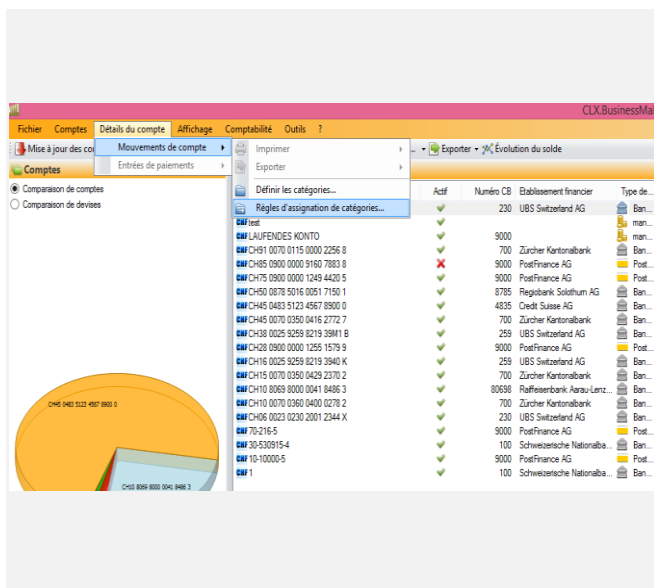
CLX.BusinessMa

Fichier Comptes Détails du compte Affichage Comptabilité Outils ?

Mise à jour des co

Mouvements de compte

Entrées de paiements

Imprimer

Exporter

Définir les catégories...

Règles d'assignation de catégories...

Exporter Évolution du solde

Comptes

Comparaison de comptes

Comparaison de devises

| | Actif | Numéro CB | Etablissement financier | Type de... |
|---|---|---|---|---|
| | ✔ | 230 | UBS Switzerland AG | Ban... |
| CHF test | ✔ | | | man... |
| CHF LAUFENDES KONTO | ✔ | 9000 | | man... |
| CHF CH91 0070 0115 0000 2256 8 | ✔ | 700 | Zürcher Kantonalbank | Ban... |
| CHF CH85 0900 0000 9160 7883 8 | ✖ | 9000 | PostFinance AG | Post... |
| CHF CH75 0900 0000 1249 4420 5 | ✔ | 9000 | PostFinance AG | Post... |
| CHF CH50 0878 5016 0051 7150 1 | ✔ | 8785 | Regiobank Solothurn AG | Ban... |
| CHF CH45 0483 5123 4567 8900 0 | ✔ | 4835 | Credit Suisse AG | Ban... |
| CHF CH45 0070 0350 0416 2772 7 | ✔ | 700 | Zürcher Kantonalbank | Ban... |
| CHF CH38 0025 9259 8219 39M1 B | ✔ | 259 | UBS Switzerland AG | Ban... |
| CHF CH28 0900 0000 1255 1579 9 | ✔ | 9000 | PostFinance AG | Post... |
| CHF CH16 0025 9259 8219 3940 K | ✔ | 259 | UBS Switzerland AG | Ban... |
| CHF CH15 0070 0350 0429 2370 2 | ✔ | 700 | Zürcher Kantonalbank | Ban... |
| CHF CH10 8069 8000 0041 8486 3 | ✔ | 80698 | Raiffeisenbank Aarau-Lenz... | Ban... |
| CHF CH10 0070 0360 0400 0278 2 | ✔ | 700 | Zürcher Kantonalbank | Ban... |
| CHF CH06 0023 0230 2001 2344 X | ✔ | 230 | UBS Switzerland AG | Ban... |
| CHF 70-216-5 | ✔ | 9000 | PostFinance AG | Post... |
| CHF 30-530915-4 | ✔ | 100 | Schweizerische Nationalba... | Ban... |
| CHF 10-10000-5 | ✔ | 9000 | PostFinance AG | Post... |
| CHF 1 | ✔ | 100 | Schweizerische Nationalba... | Ban... |

CH45 0483 5123 4567 8900 0

CH10 8069 8000 0041 8486 3